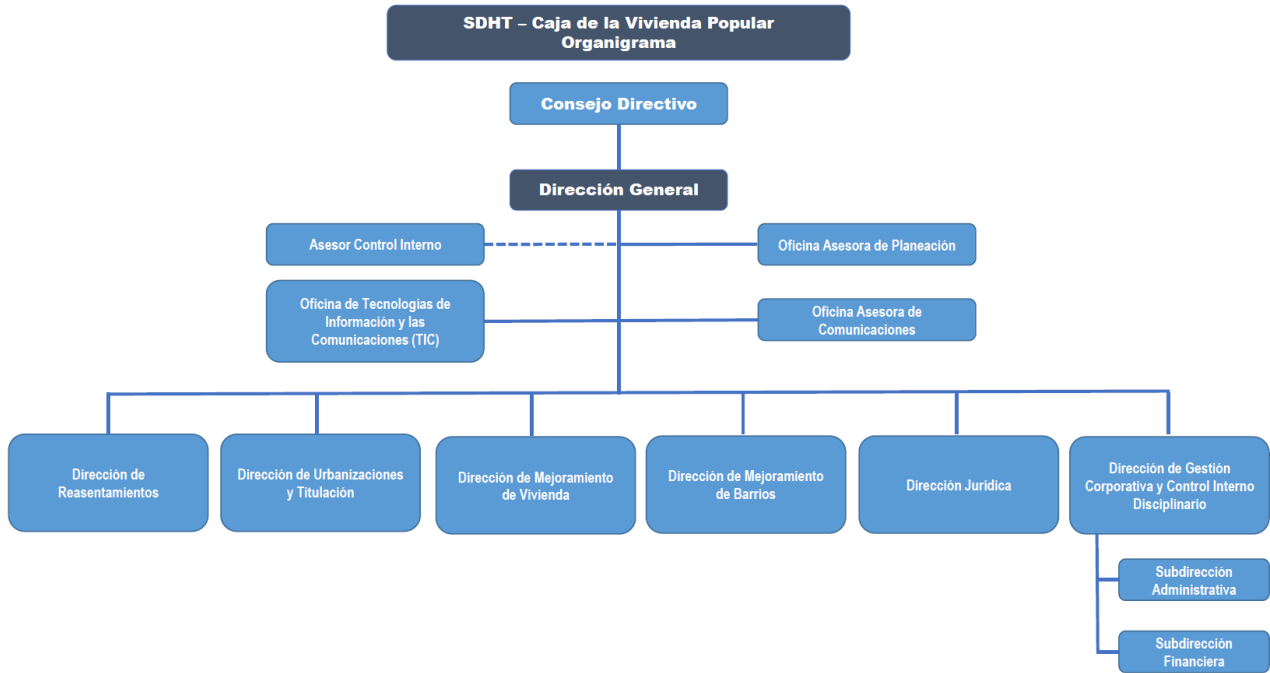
SDHT – Caja de la Vivienda Popular
Organigrama

Consejo Directivo

Dirección General

Asesor Control Interno

Oficina Asesora de Planeación

Oficina de Tecnologias de Información y las Comunicaciones (TIC)

Oficina Asesora de Comunicaciones

Dirección de Reasentamientos

Dirección de Urbanizaciones y Titulación

Dirección de Mejoramiento de Vivienda

Dirección de Mejoramiento de Barrios

Dirección Juridica

Dirección de Gestión Corporativa y Control Interno Disciplinario

Subdirección Administrativa

Subdirección Financiera